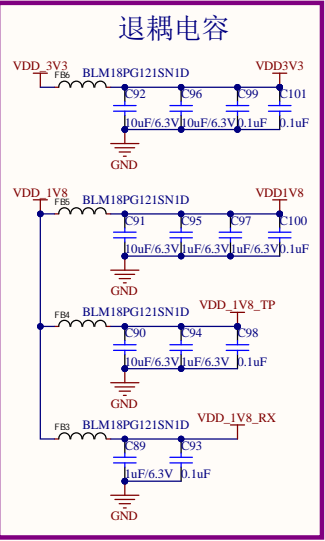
退耦电容

VDD_3V3
FB6
BLM18PG121SN1D
VDD3V3
C92
C96
C99
C101
10uF/6.3V
10uF/6.3V
0.1uF
0.1uF
GND

VDD_1V8
FB5
BLM18PG121SN1D
VDD1V8
C91
C95
C97
C100
10uF/6.3V
1uF/6.3V
1uF/6.3V
0.1uF
GND

FB4
BLM18PG121SN1D
VDD_1V8_TP
C90
C94
C98
10uF/6.3V
1uF/6.3V
0.1uF
GND

FB3
BLM18PG121SN1D
VDD_1V8_RX
C89
C93
1uF/6.3V
0.1uF
GND